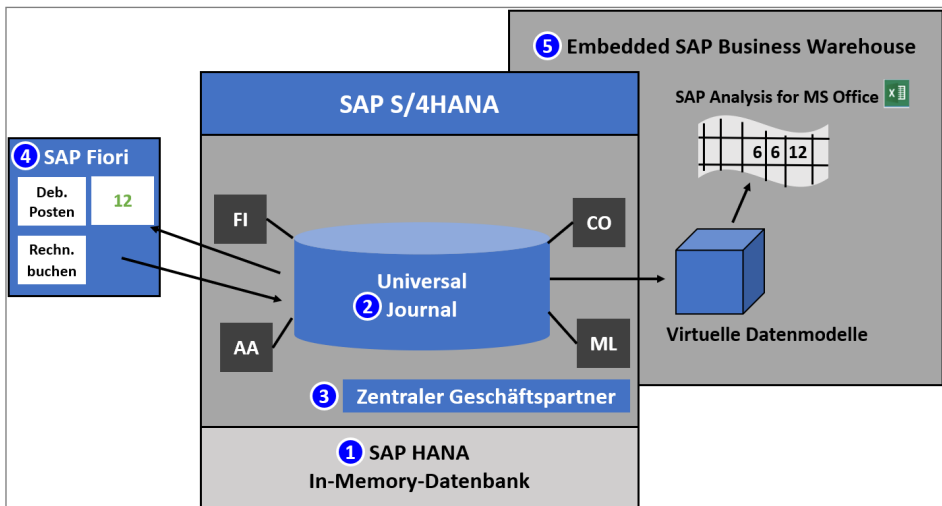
5 Embedded SAP Business Warehouse

SAP Analysis for MS Office

| 6 | 6 | 12 |
|---|---|---|

SAP S/4HANA

4 SAP Fiori

Deb. Posten

12

Rechn. buchen

FI

CO

Universal
2 Journal

AA

ML

Virtuelle Datenmodelle

3 Zentraler Geschäftspartner

1 SAP HANA
In-Memory-Datenbank